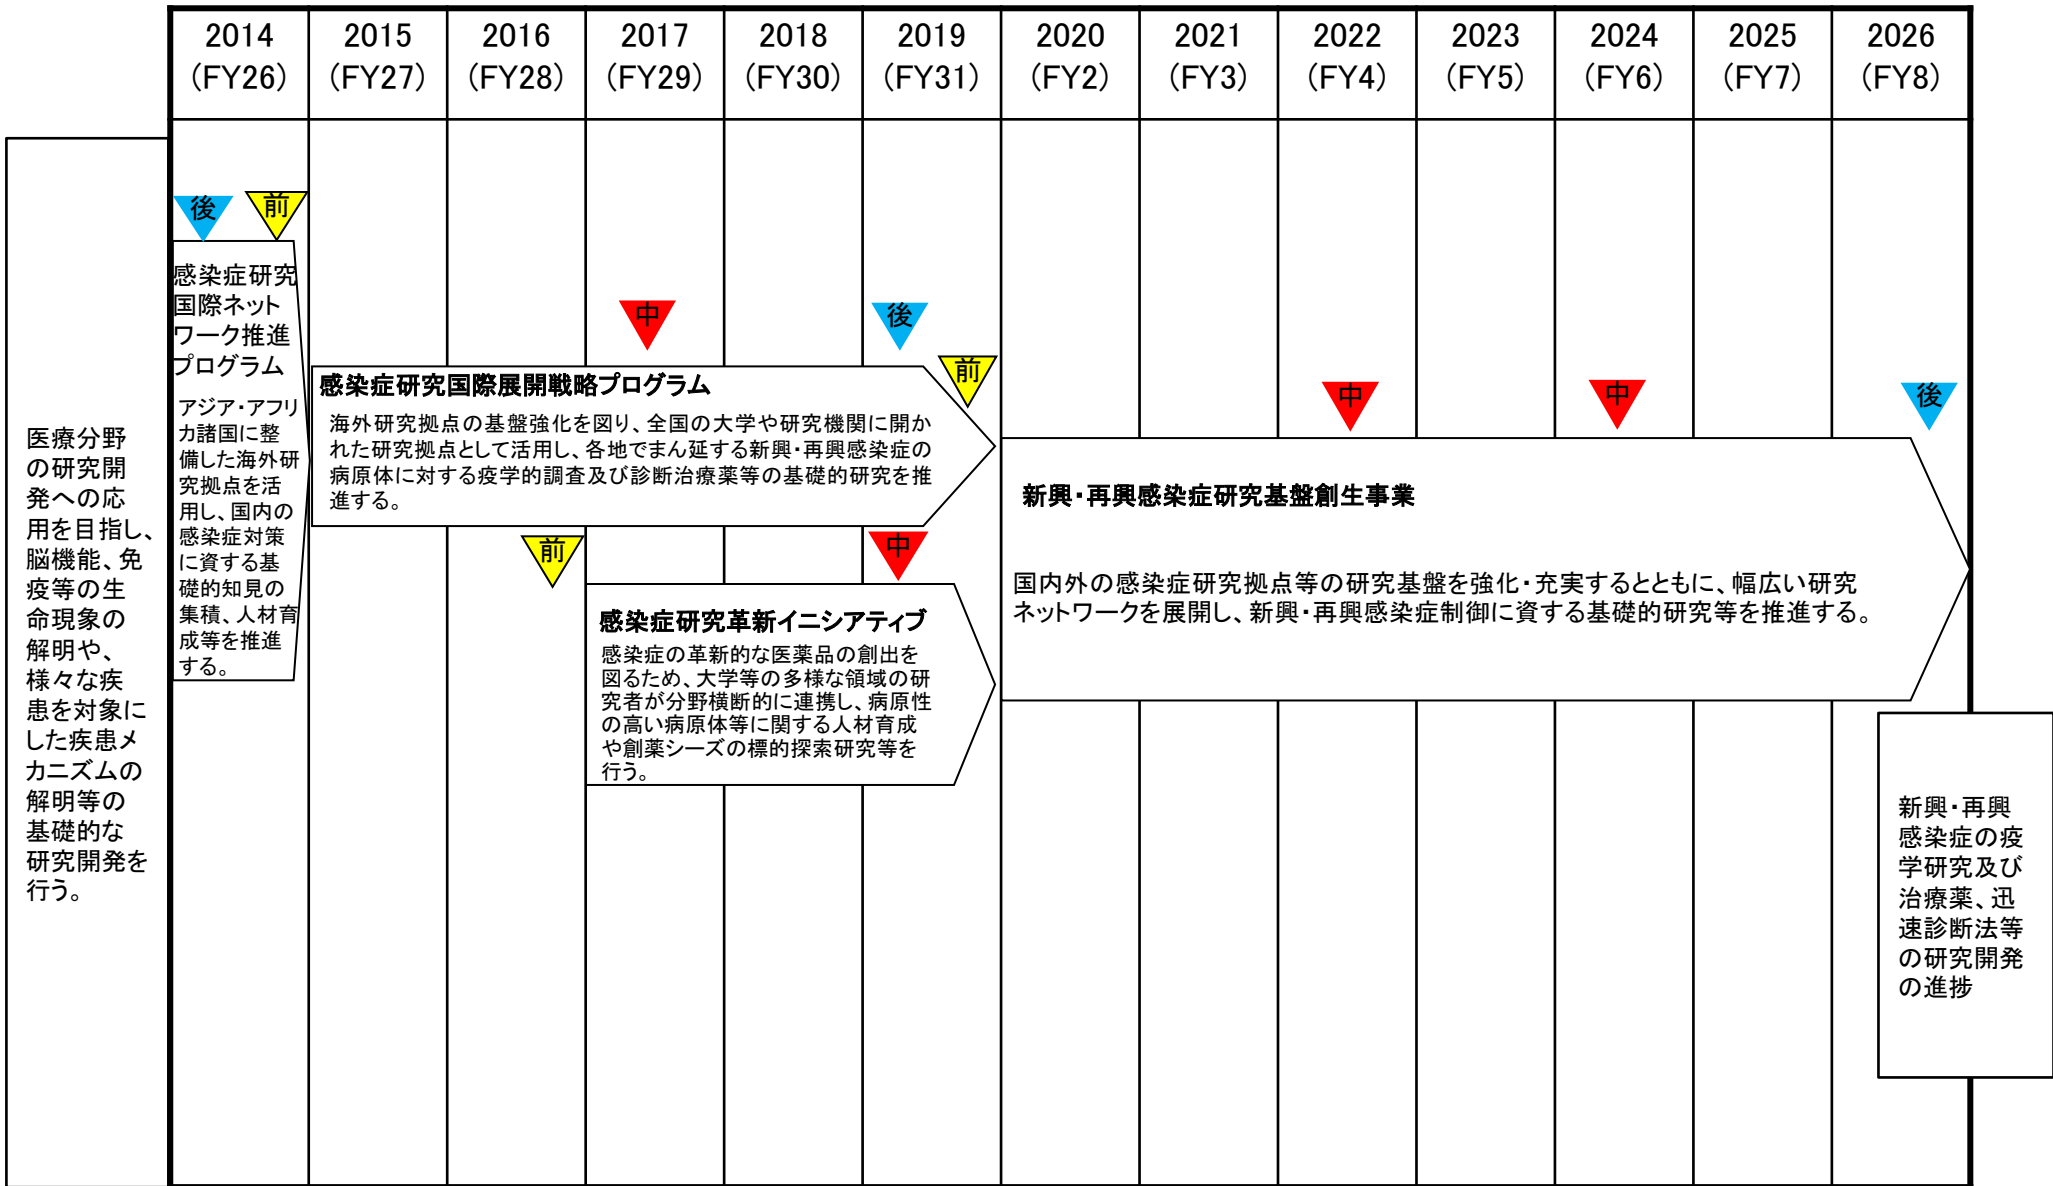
| 2014 (FY26) | 2015 (FY27) | 2016 (FY28) | 2017 (FY29) | 2018 (FY30) | 2019 (FY31) | 2020 (FY2) | 2021 (FY3) | 2022 (FY4) | 2023 (FY5) | 2024 (FY6) | 2025 (FY7) | 2026 (FY8) |
|---|---|---|---|---|---|---|---|---|---|---|---|---|

医療分野の研究開発への応用を目指し、脳機能、免疫等の生命現象の解明や、様々な疾患を対象にした疾患メカニズムの解明等の基礎的な研究開発を行う。

後 前

感染症研究国際ネットワーク推進プログラム

アジア・アフリカ諸国に整備した海外研究拠点を活用し、国内の感染症対策に資する基礎的知見の集積、人材育成等を推進する。

中 後 前

感染症研究国際展開戦略プログラム

海外研究拠点の基盤強化を図り、全国の大学や研究機関に開かれた研究拠点として活用し、各地でまん延する新興・再興感染症の病原体に対する疫学的調査及び診断治療薬等の基礎的研究を推進する。

前 中

感染症研究革新イニシアティブ

感染症の革新的な医薬品の創出を図るため、大学等の多様な領域の研究者が分野横断的に連携し、病原性の高い病原体等に関する人材育成や創薬シーズの標的探索研究等を行う。

中 中 後

新興・再興感染症研究基盤創生事業

国内外の感染症研究拠点等の研究基盤を強化・充実するとともに、幅広い研究ネットワークを展開し、新興・再興感染症制御に資する基礎的研究等を推進する。

新興・再興感染症の疫学研究及び治療薬、迅速診断法等の研究開発の進捗